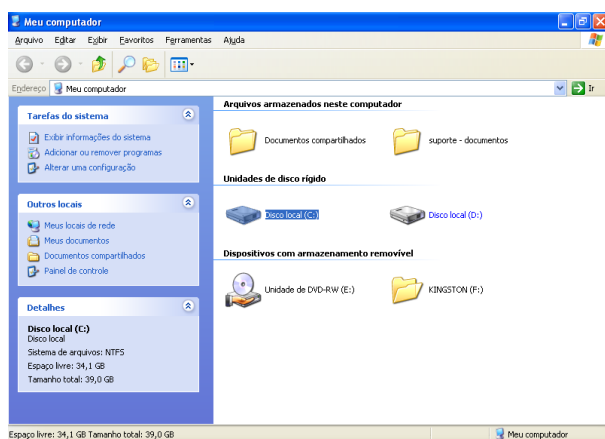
Meu computador

Arquivo Editar Exibir Favoritos Ferramentas Ajuda

Endereço Meu computador

Ir

Tarefas do sistema

Exibir informações do sistema
Adicionar ou remover programas
Alterar uma configuração

Outros locais

Meus locais de rede
Meus documentos
Documentos compartilhados
Painel de controle

Detalhes

Disco local (C:)
Disco local
Sistema de arquivos: NTFS
Espaço livre: 34,1 GB
Tamanho total: 39,0 GB

Arquivos armazenados neste computador

Documentos compartilhados
suporte - documentos

Unidades de disco rígido

Disco local (C:)
Disco local (D:)

Dispositivos com armazenamento removível

Unidade de DVD-RW (E:)
KINGSTON (F:)

Espaço livre: 34,1 GB Tamanho total: 39,0 GB
Meu computador